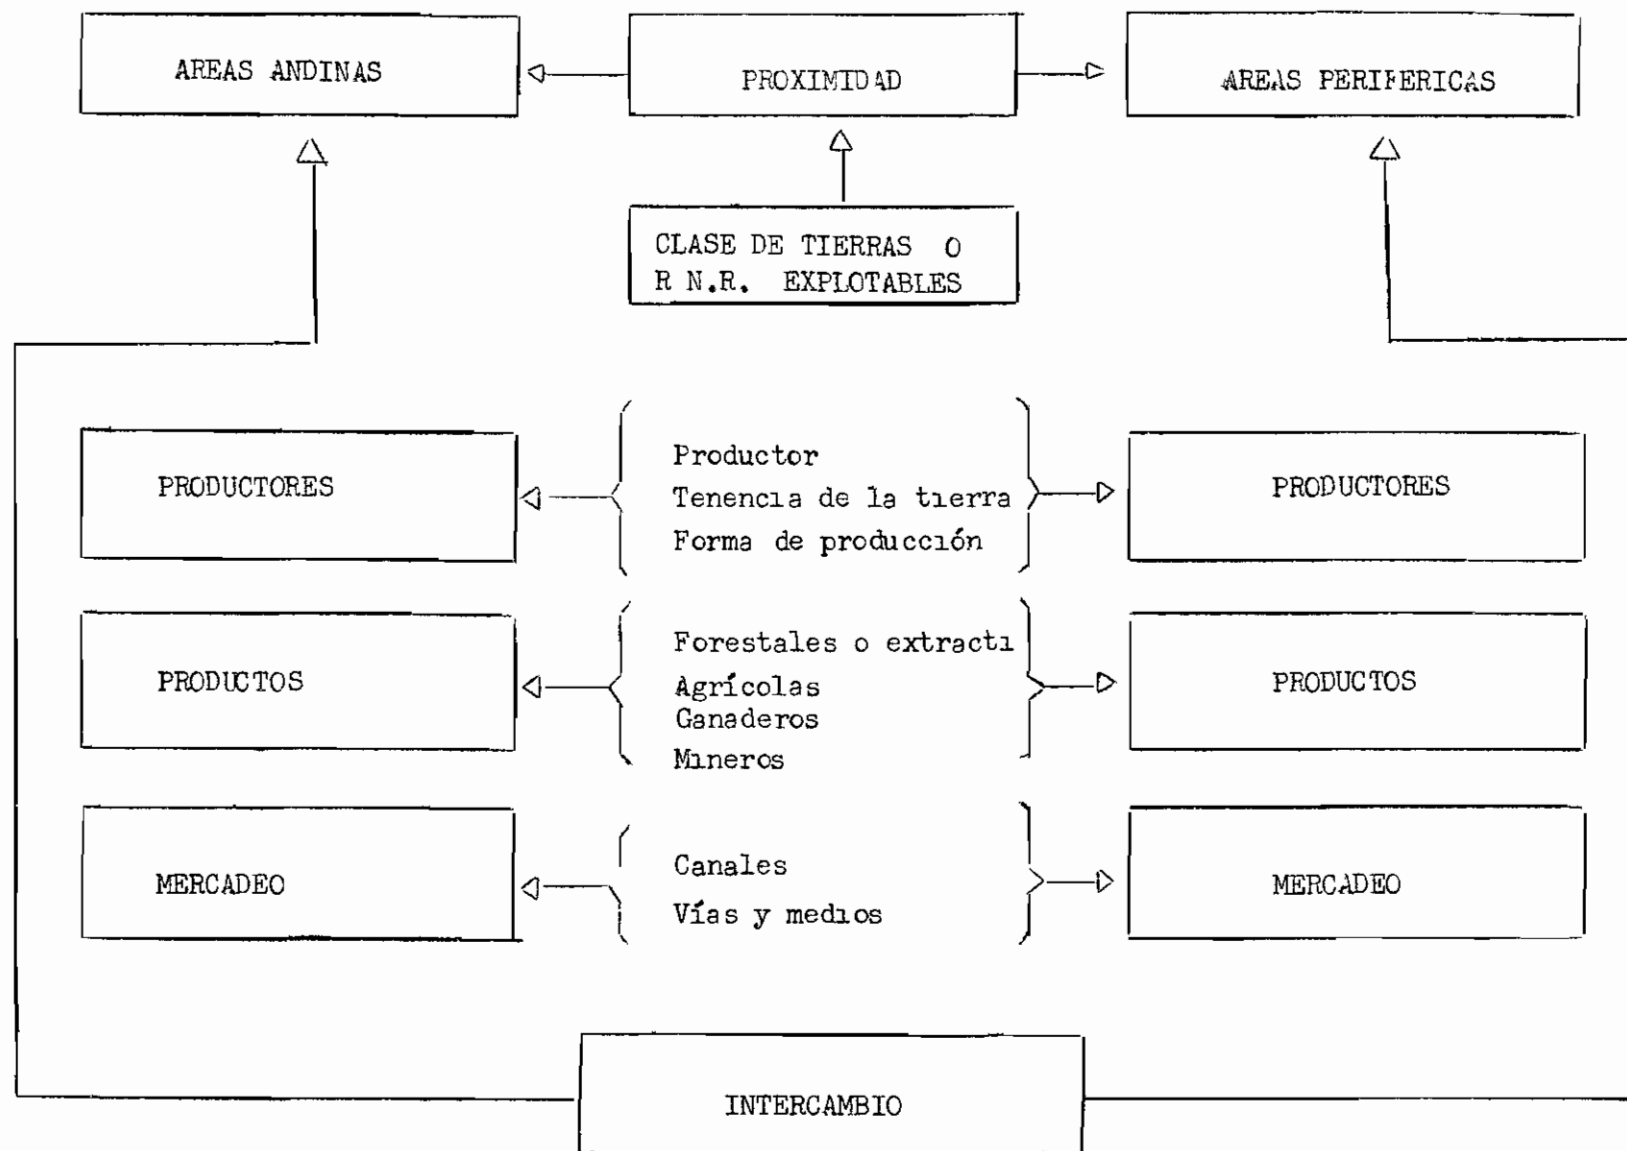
AREAS ANDINAS

PROXIMIDAD

AREAS PERIFERICAS

CLASE DE TIERRAS O R N.R. EXPLOTABLES

PRODUCTORES

Productor
Tenencia de la tierra
Forma de producción

PRODUCTORES

PRODUCTOS

Forestales o extracti
Agrícolas
Ganaderos
Mineros

PRODUCTOS

MERCADEO

Canales
Vías y medios

MERCADEO

INTERCAMBIO